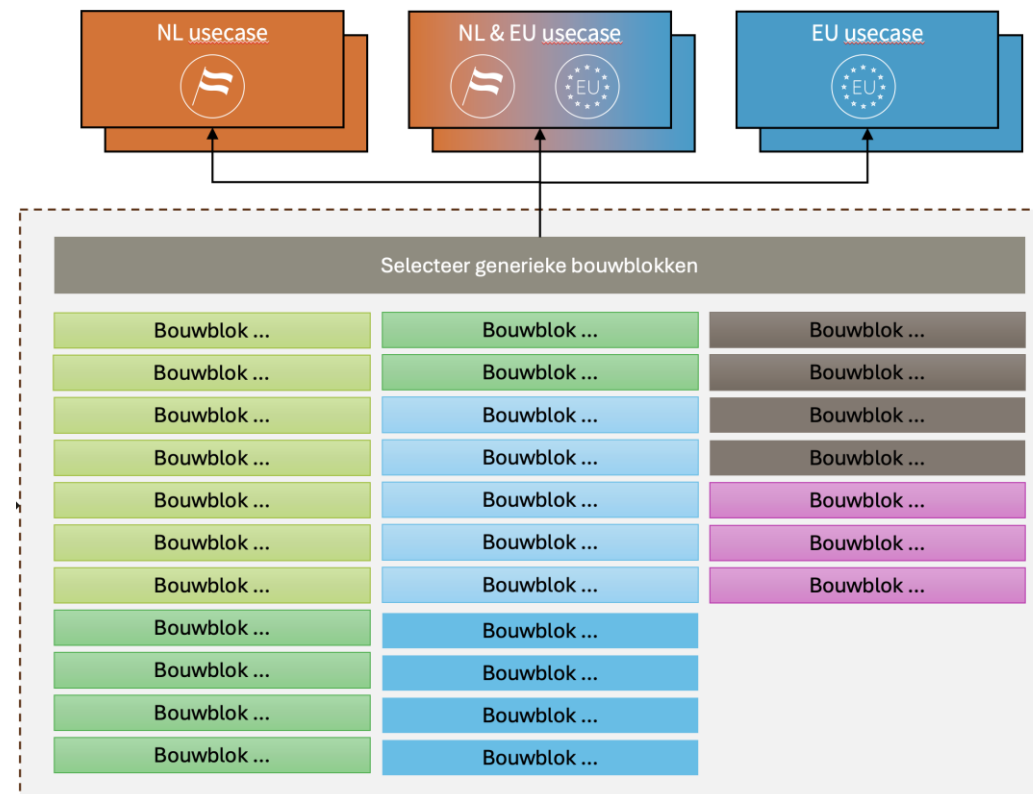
NL usecase

NL & EU usecase

EU usecase

EU

EU

Selecteer generieke bouwblokken

Bouwblok ...
Bouwblok ...
Bouwblok ...
Bouwblok ...
Bouwblok ...
Bouwblok ...
Bouwblok ...
Bouwblok ...
Bouwblok ...
Bouwblok ...
Bouwblok ...

Bouwblok ...
Bouwblok ...
Bouwblok ...
Bouwblok ...
Bouwblok ...
Bouwblok ...
Bouwblok ...
Bouwblok ...
Bouwblok ...
Bouwblok ...
Bouwblok ...

Bouwblok ...
Bouwblok ...
Bouwblok ...
Bouwblok ...
Bouwblok ...
Bouwblok ...
Bouwblok ...